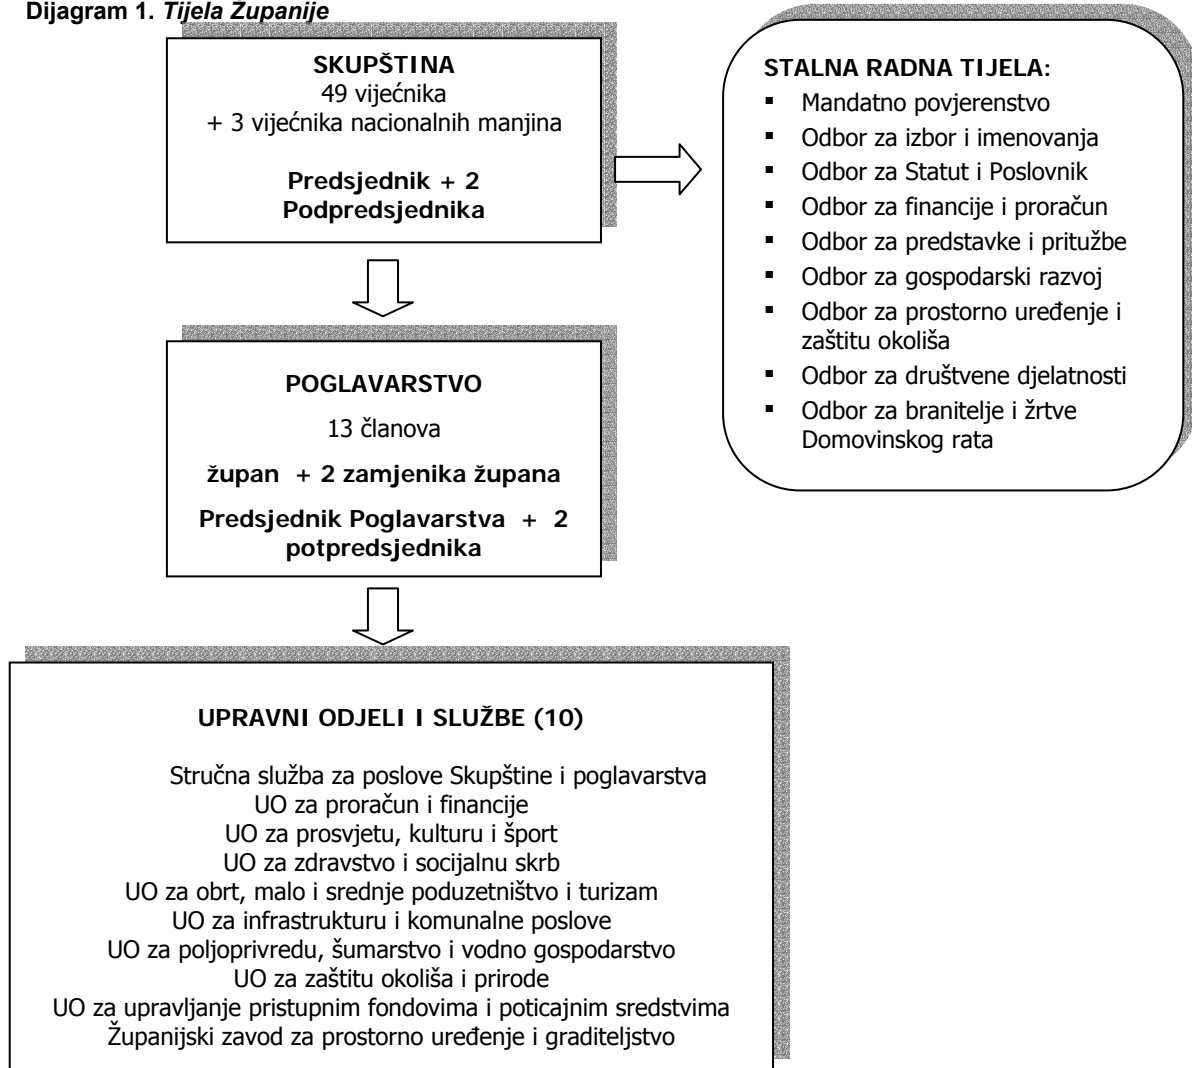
Dijagram 1. Tijela Županije

SKUPŠTINA
49 vijećnika
+ 3 vijećnika nacionalnih manjina

Predsjednik + 2 Podpredsjednika

STALNA RADNA TIJELA:
- Mandatno povjerenstvo
- Odbor za izbor i imenovanja
- Odbor za Statut i Poslovnik
- Odbor za financije i proračun
- Odbor za predstavke i pritužbe
- Odbor za gospodarski razvoj
- Odbor za prostorno uređenje i zaštitu okoliša
- Odbor za društvene djelatnosti
- Odbor za branitelje i žrtve Domovinskog rata

POGLAVARSTVO
13 članova
župan + 2 zamjenika župana
Predsjednik Poglavarstva + 2 potpredsjednika

UPRAVNI ODJELI I SLUŽBE (10)

Stručna služba za poslove Skupštine i poglavarstva
UO za proračun i financije
UO za prosvjetu, kulturu i šport
UO za zdravstvo i socijalnu skrb
UO za obrt, malo i srednje poduzetništvo i turizam
UO za infrastrukturu i komunalne poslove
UO za poljoprivredu, šumarstvo i vodno gospodarstvo
UO za zaštitu okoliša i prirode
UO za upravljanje pristupnim fondovima i poticajnim sredstvima
Županijski zavod za prostorno uređenje i graditeljstvo